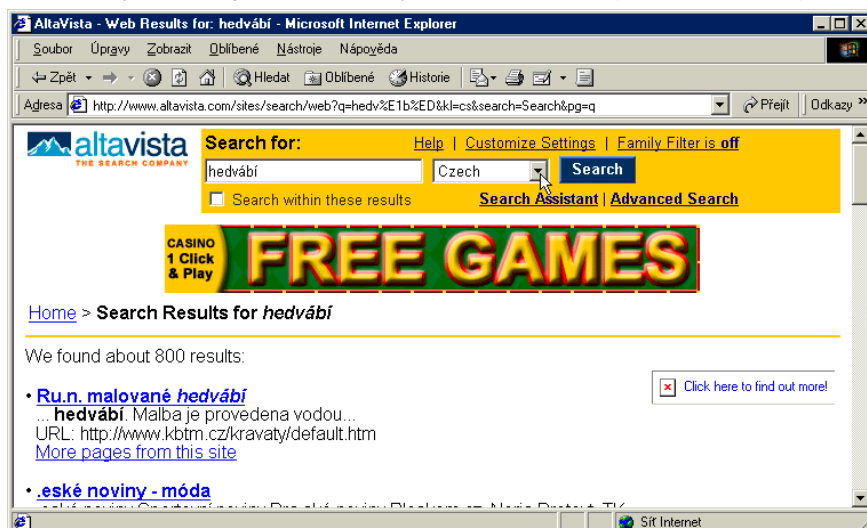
AltaVista - Web Results for: hedvábí - Microsoft Internet Explorer

Soubor Úpravy Zobrazit Oblíbené Nástroje Nápověda

Zpět Hledat Oblíbené Historie

Adresa http://www.altavista.com/sites/search/web?q=hedv%E1b%ED&kl=cs&search=Search&pg=q Přejít Odkazy

altavista THE SEARCH COMPANY

Search for: Help | Customize Settings | Family Filter is off

hedvábí Czech Search

Search within these results Search Assistant | Advanced Search

CASINO 1 Click & Play FREE GAMES

Home > Search Results for hedvábí

We found about 800 results:

• Ru.n. malované hedvábí
... hedvábí. Malba je provedena vodou...
URL: http://www.kbtm.cz/kravaty/default.htm
More pages from this site

Click here to find out more!

• .eské noviny - móda
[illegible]

Síť Internet